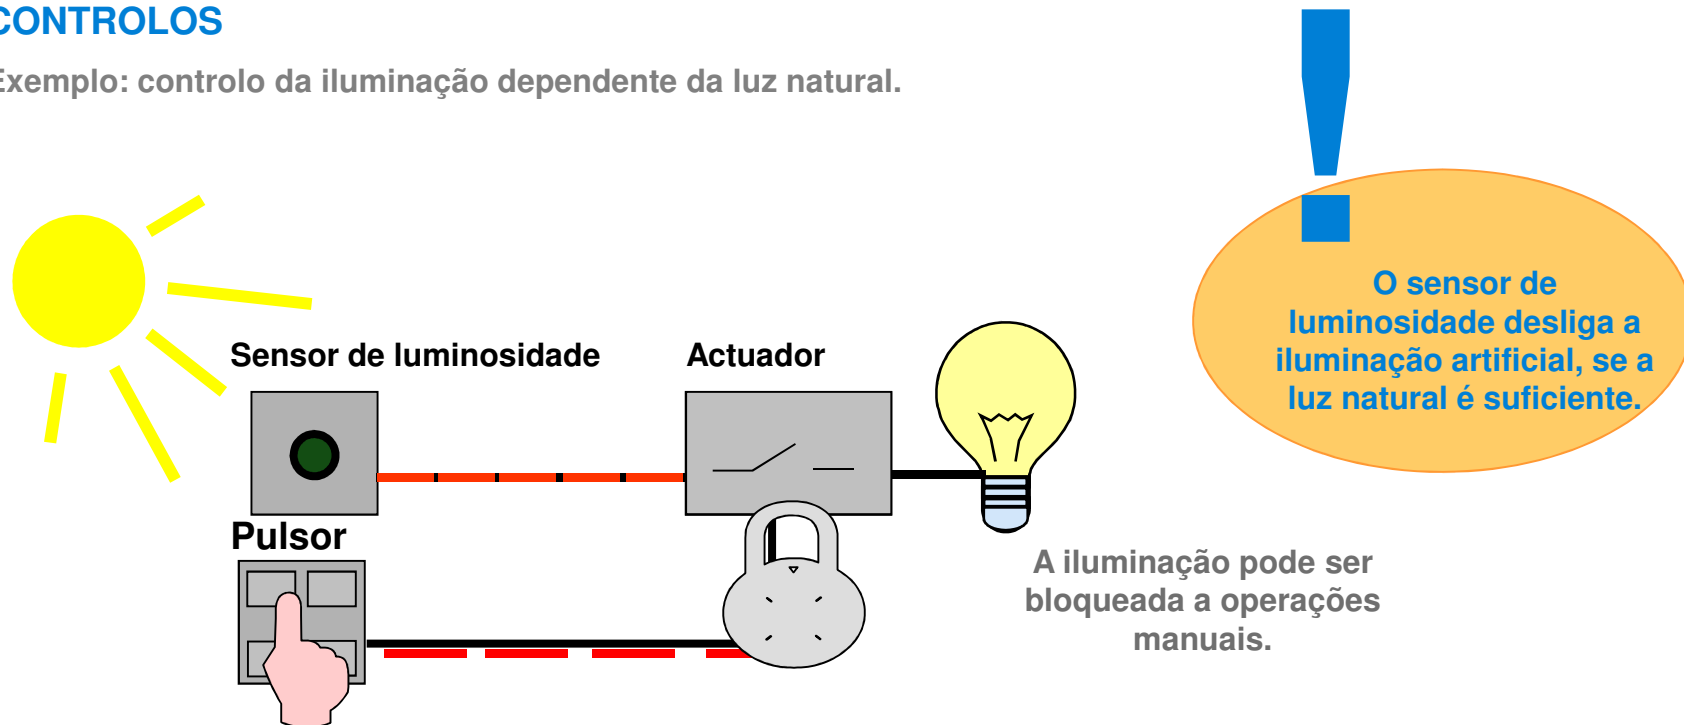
CONTROLOS

Exemplo: controlo da iluminação dependente da luz natural.

!

O sensor de luminosidade desliga a iluminação artificial, se a luz natural é suficiente.

Sensor de luminosidade

Actuador

Pulsor

A iluminação pode ser bloqueada a operações manuais.